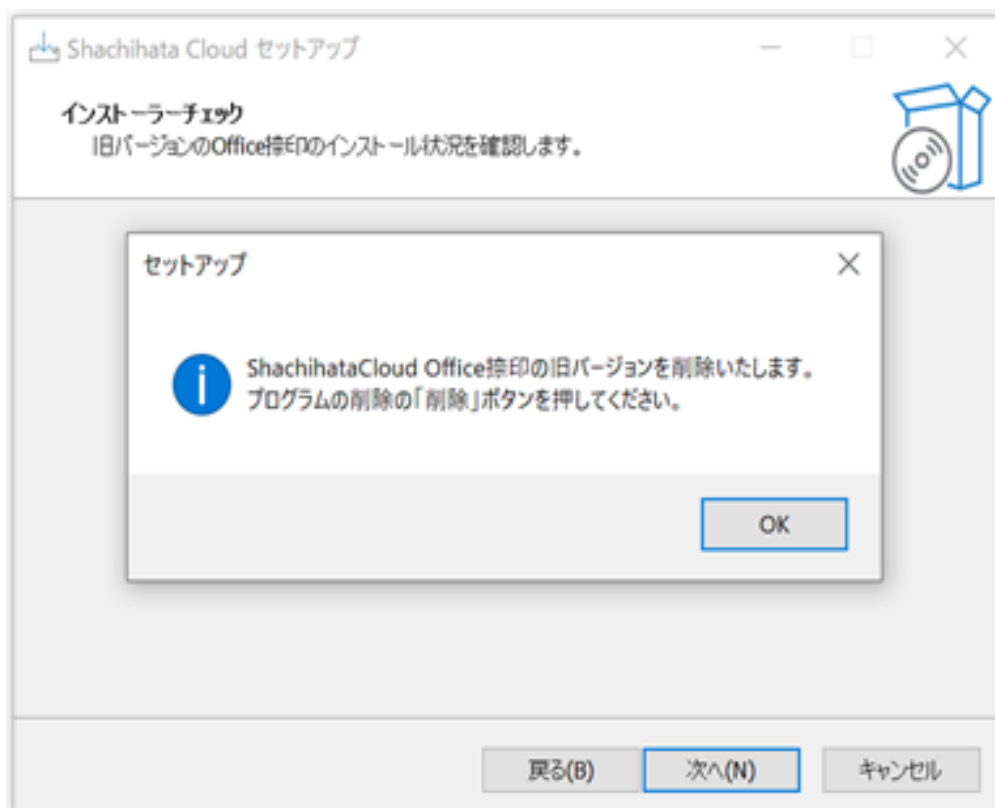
Shachihata Cloud セットアップ

インストーラーチェック
旧バージョンのOffice捺印のインストール状況を確認します。

セットアップ

ShachihataCloud Office捺印の旧バージョンを削除いたします。
プログラムの削除の「削除」ボタンを押してください。

OK

戻る(B)
次へ(N)
キャンセル